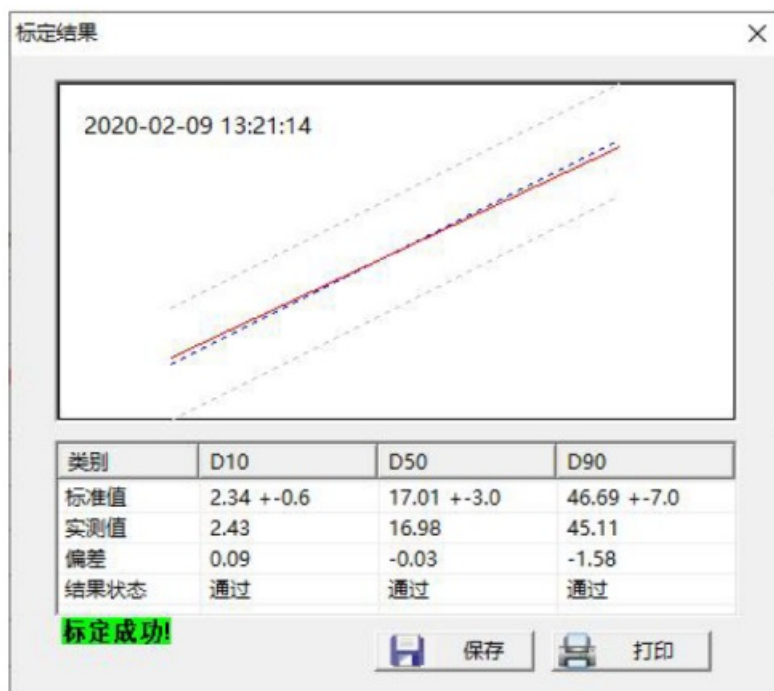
标定结果

×

2020-02-09 13:21:14

| 类别 | D10 | D50 | D90 |
|---|---|---|---|
| 标准值 | 2.34 +-0.6 | 17.01 +-3.0 | 46.69 +-7.0 |
| 实测值 | 2.43 | 16.98 | 45.11 |
| 偏差 | 0.09 | -0.03 | -1.58 |
| 结果状态 | 通过 | 通过 | 通过 |

标定成功!

保存

打印